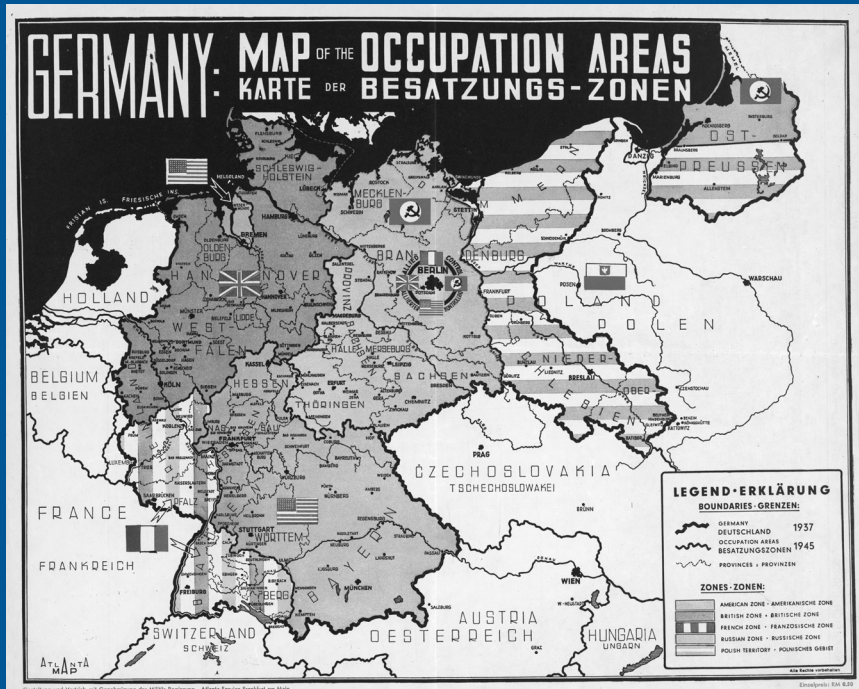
GERMANY: MAP OF THE OCCUPATION AREAS
KARTE DER BESATZUNGS-ZONEN

OST-PREUSSEN
KÖNIGSBERG
ALLENSTEIN
MARIENBURG
DANZIG
STETTIN
POMMERN
SCHLESWIG-HOLSTEIN
FLENSBURG
KIEL
LÜBECK
HELGOLAND
FRIESISCHE INS.
MECKLENBURG
SCHWERIN
HAMBURG
BREMEN
OLDENBURG
HANNOVER
BRANDENBURG
BERLIN
FRANKFURT
POSEN
WARSCHAU
HOLLAND
POLAND
POLEN
WESTFALEN
MÜNSTER
LIPPE
MAGDEBURG
HALLE MERSEBURG
SACHSEN
NIEDER-SCHLESIEN
BRESLAU
OBER-SCHLESIEN
BELGIUM
BELGIEN
KÖLN
KASSEL
HESSEN
ERFURT
THÜRINGEN
DRESDEN
CHEMNITZ
KOBLENZ
FRANKFURT
PRAG
CZECHOSLOVAKIA
TSCHECHOSLOWAKEI
PFALZ
SAARBRÜCKEN
FRANCE
FRANKREICH
STUTTGART
WÜRTTEMBERG
BAYERN
NÜRNBERG
MÜNCHEN
BADEN
FREIBURG
WIEN
SALZBURG
GRAZ
SWITZERLAND
SCHWEIZ
AUSTRIA
OESTERREICH
HUNGARIA
UNGARN

LEGEND·ERKLÄRUNG
BOUNDARIES·GRENZEN:
GERMANY DEUTSCHLAND 1937
OCCUPATION AREAS BESATZUNGSZONEN 1945
PROVINCES · PROVINZEN
ZONES·ZONEN:
AMERICAN ZONE · AMERIKANISCHE ZONE
BRITISH ZONE · BRITISCHE ZONE
FRENCH ZONE · FRANZÖSISCHE ZONE
RUSSIAN ZONE · RUSSISCHE ZONE
POLISH TERRITORY · POLNISCHES GEBIET

Alle Rechte vorbehalten

ATLANTA MAP

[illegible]

Einzelpreis: RM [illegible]